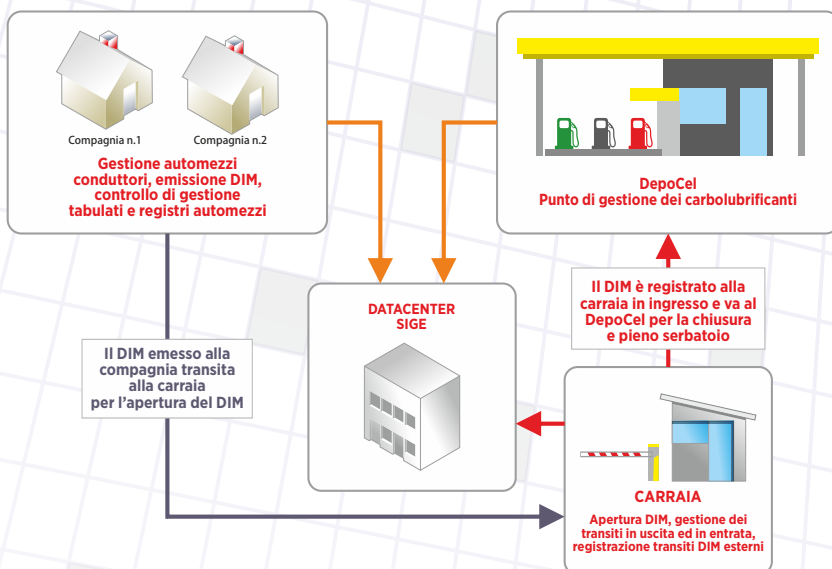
Compagnia n.1

Compagnia n.2

Gestione automezzi conduttori, emissione DIM, controllo di gestione tabulati e registri automezzi

DepoCel
Punto di gestione dei carbolubrificanti

Il DIM è registrato alla carraia in ingresso e va al DepoCel per la chiusura e pieno serbatoio

DATACENTER SIGE

Il DIM emesso alla compagnia transita alla carraia per l'apertura del DIM

CARRAIA
Apertura DIM, gestione dei transiti in uscita ed in entrata, registrazione transiti DIM esterni